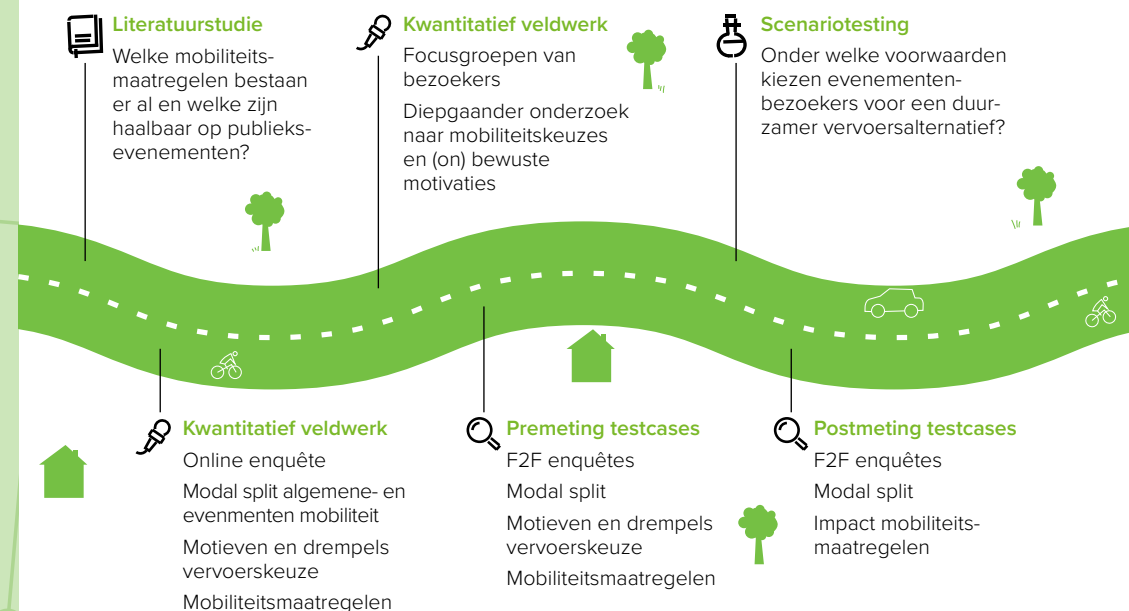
Literatuurstudie

Welke mobiliteitsmaatregelen bestaan er al en welke zijn haalbaar op publieksevenementen?

Kwantitatief veldwerk

Focusgroepen van bezoekers

Diepgaander onderzoek naar mobiliteitskeuzes en (on) bewuste motivaties

Scenariotesting

Onder welke voorwaarden kiezen evenementenbezoekers voor een duurzamer vervoersalternatief?

Kwantitatief veldwerk

Online enquête

Modal split algemene- en evenmenten mobiliteit

Motieven en drempels vervoerskeuze

Mobiliteitsmaatregelen

Premeting testcases

F2F enquêtes

Modal split

Motieven en drempels vervoerskeuze

Mobiliteitsmaatregelen

Postmeting testcases

F2F enquêtes

Modal split

Impact mobiliteitsmaatregelen